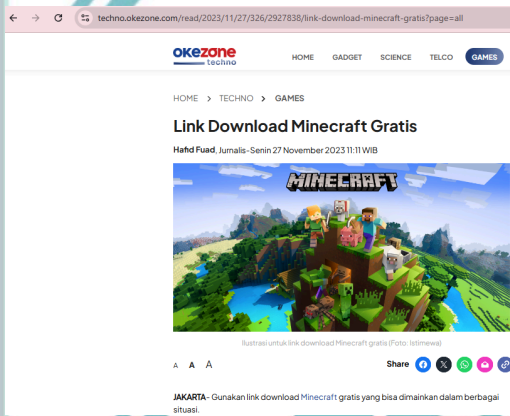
techno.okezone.com/read/2023/11/27/326/2927838/link-download-minecraft-gratis?page=all

okezone techno

HOME GADGET SCIENCE TELCO GAMES

HOME > TECHNO > GAMES

Link Download Minecraft Gratis

Hafid Fuad, Jurnalis-Senin 27 November 2023 11:11 WIB

MINECRAFT

Ilustrasi untuk link download Minecraft gratis (Foto: Istimewa)

A A A

Share

JAKARTA- Gunakan link download Minecraft gratis yang bisa dimainkan dalam berbagai situasi.